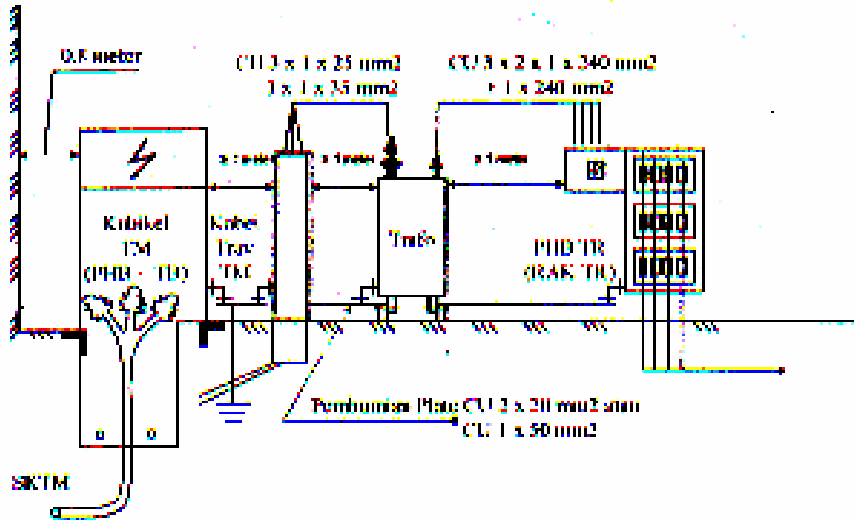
0.5 meter

CU 3 x 1 x 35 mm2
1 x 1 x 35 mm2

CU 3 x 2 x 1 x 240 mm2
+ 1 x 240 mm2

± 1 meter

± 1 meter

± 1 meter

Kubikel
TM
(PHB - TR)

Kabel
Trav
TM

Trafo

PHB TR
(RAK TR)

Pembumian Plate CU 2 x 20 mm2 atau
CU 1 x 50 mm2

SKTM